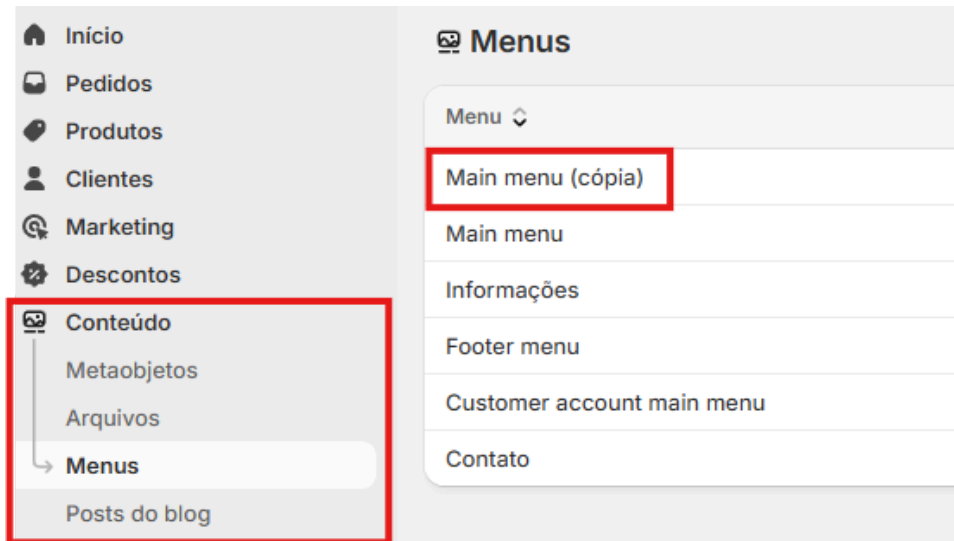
Início
Pedidos
Produtos
Clientes
Marketing
Descontos
Conteúdo
Metaobjetos
Arquivos
Menus
Posts do blog

Menus

| Menu |
|---|
| Main menu (cópia) |
| Main menu |
| Informações |
| Footer menu |
| Customer account main menu |
| Contato |